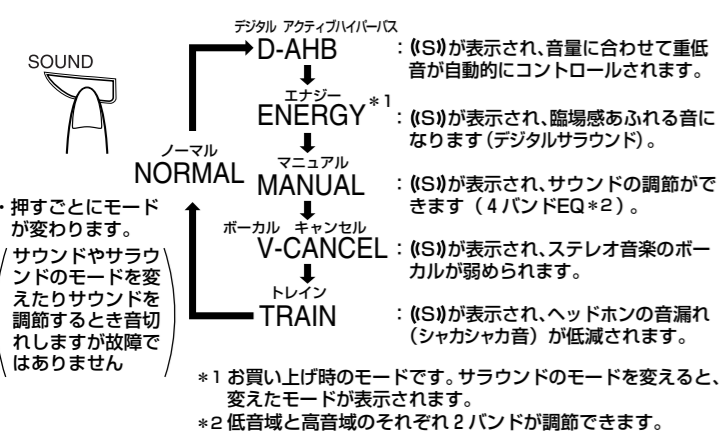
SOUND

・押すごとにモードが変わります。

サウンドやサラウンドのモードを変えたりサウンドを調節するとき音切れしますが故障ではありません

ノーマル
NORMAL

デジタル アクティブハイパーバス
D-AHB ：((S))が表示され、音量に合わせて重低音が自動的にコントロールされます。

エナジー
ENERGY＊1 ：((S))が表示され、臨場感あふれる音になります（デジタルサラウンド）。

マニュアル
MANUAL ：((S))が表示され、サウンドの調節ができます（4バンドEQ＊2）。

ボーカル キャンセル
V-CANCEL ：((S))が表示され、ステレオ音楽のボーカルが弱められます。

トレイン
TRAIN ：((S))が表示され、ヘッドホンの音漏れ（シャカシャカ音）が低減されます。

＊1 お買い上げ時のモードです。サラウンドのモードを変えると、変えたモードが表示されます。
＊2 低音域と高音域のそれぞれ2バンドが調節できます。